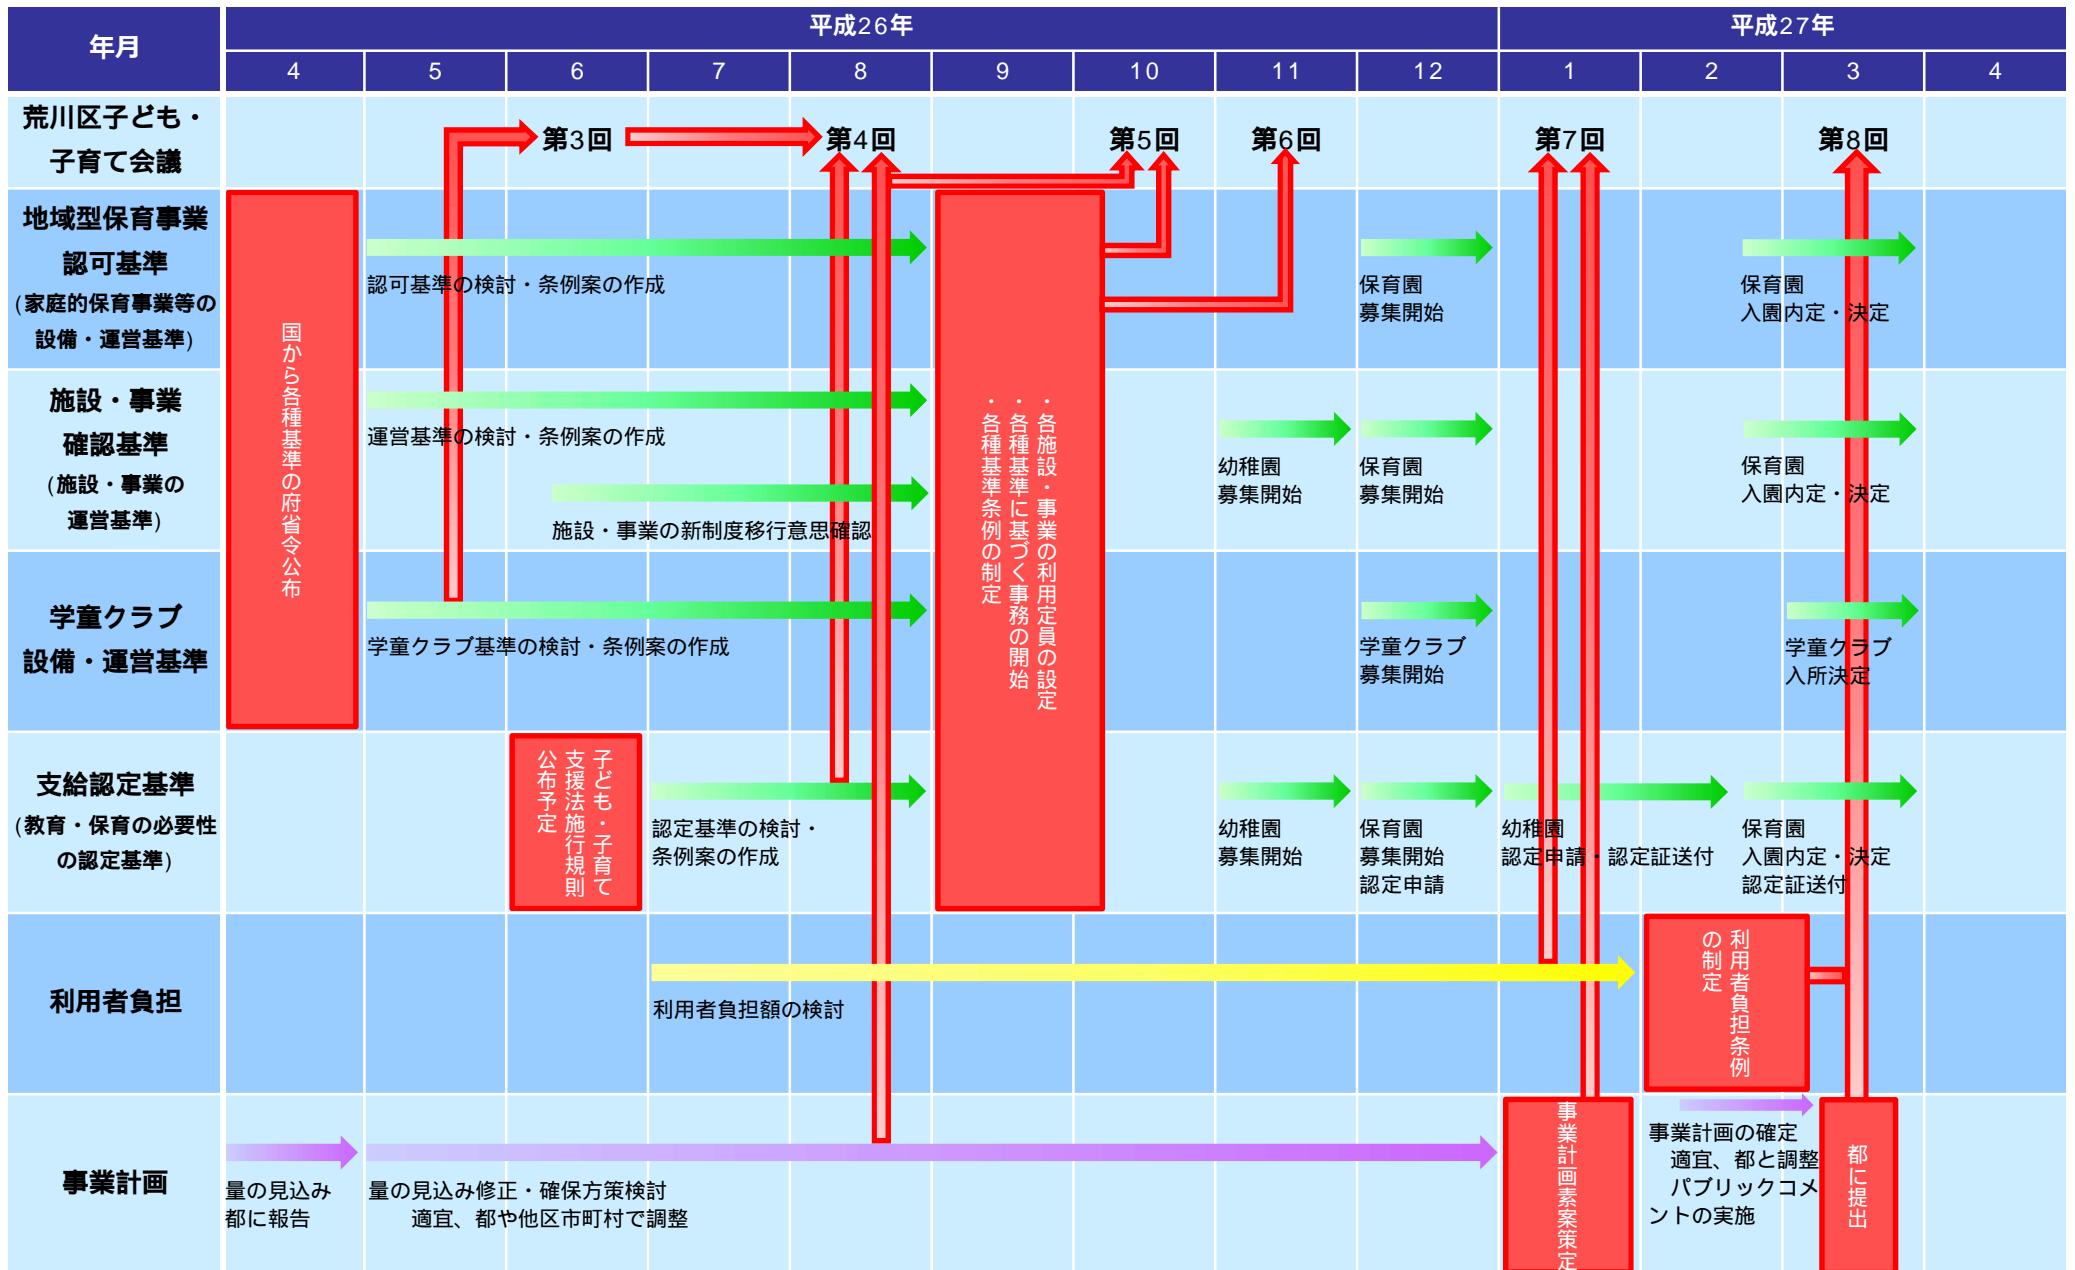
| 年月 | 平成26年 4 | 5 | 6 | 7 | 8 | 9 | 10 | 11 | 12 | 平成27年 1 | 2 | 3 | 4 |
|---|---|---|---|---|---|---|---|---|---|---|---|---|---|
| 荒川区子ども・子育て会議 | | | 第3回 | | 第4回 | | 第5回 | 第6回 | | 第7回 | | 第8回 | |

地域型保育事業認可基準（家庭的保育事業等の設備・運営基準）

国から各種基準の府省令公布

認可基準の検討・条例案の作成

保育園募集開始

保育園入園内定・決定

施設・事業確認基準（施設・事業の運営基準）

運営基準の検討・条例案の作成

施設・事業の新制度移行意思確認

・各施設・事業の利用定員の設定
・各種基準に基づく事務の開始
・各種基準条例の制定

幼稚園募集開始

保育園募集開始

保育園入園内定・決定

学童クラブ設備・運営基準

学童クラブ基準の検討・条例案の作成

学童クラブ募集開始

学童クラブ入所決定

支給認定基準（教育・保育の必要性の認定基準）

子ども・子育て支援法施行規則公布予定

認定基準の検討・条例案の作成

幼稚園募集開始

保育園募集開始認定申請

幼稚園認定申請・認定証送付

保育園入園内定・決定認定証送付

利用者負担

利用者負担額の検討

利用者負担条例の制定

事業計画

量の見込み都に報告

量の見込み修正・確保方策検討
適宜、都や他区市町村で調整

事業計画素案策定

事業計画の確定
適宜、都と調整
パブリックコメントの実施

都に提出